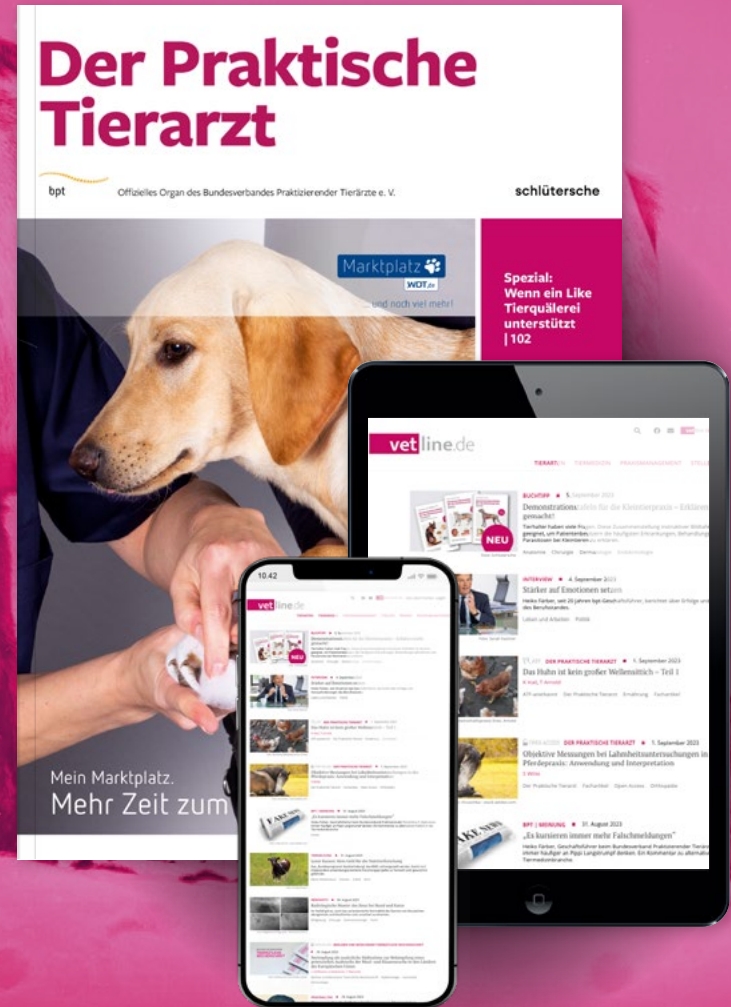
Der Praktische Tierarzt

bpt

Offizielles Organ des Bundesverbandes Praktizierender Tierärzte e. V.

schlütersche

Marktplatz WDT.de

...und noch viel mehr!

Spezial: Wenn ein Like Tierquälerei unterstützt |102

Mein Marktplatz. Mehr Zeit zum

vetline.de

TIERARZT/IN TIERMEDIZIN PRAXISMANAGEMENT STELL

BUCHTIPP ■ 5. September 2023

Demonstrationstafeln für die Kleintierpraxis – Erkläre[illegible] gemacht!

Tierhalter haben viele Fragen. Diese Zusammenstellung innovativer Bildtafeln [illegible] geeignet, um Patientenbesitzern die häufigsten Erkrankungen, Behandlung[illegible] Parasitosen bei Kleintieren zu erklären.

Anatomie Chirurgie Dermatologie Endokrinologie

NEU

INTERVIEW ■ 4. September 2023

Stärker auf Emotionen setzen

Heiko Färber, seit 20 Jahren bpt-Geschäftsführer, berichtet über Erfolge und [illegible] des Berufsstandes.

Leben und Arbeiten Politik

DER PRAKTISCHE TIERARZT ■ 1. September 2023

Das Huhn ist kein großer Wellensittich – Teil 1

KTI-anerkannt Der Praktische Tierarzt Ernährung Fachartikel

OPEN ACCESS DER PRAKTISCHE TIERARZT ■ 1. September 2023

Objektive Messungen bei Lahmheitsuntersuchungen in der Pferdepraxis: Anwendung und Interpretation

Der Praktische Tierarzt Fachartikel Open Access Orthopädie

BPT | MEINUNG ■ 31. August 2023

„Es kursieren immer mehr Falschmeldungen"

Heiko Färber, Geschäftsführer beim Bundesverband Praktizierender Tierärzte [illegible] immer häufiger an Pippi Langstrumpf denken. Ein Kommentar zu alternativ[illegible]

10:42

vetline.de

NEU

FAKE NEWS